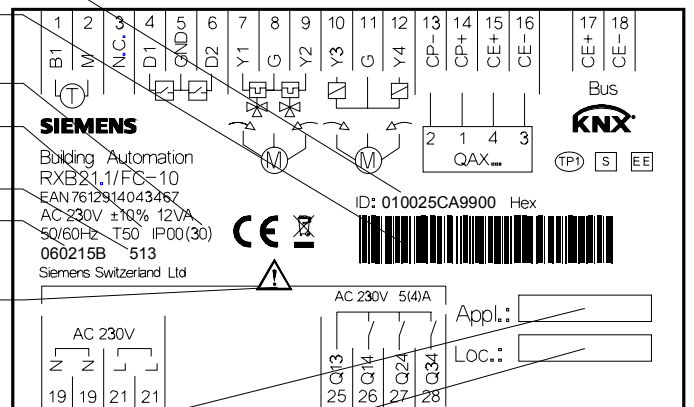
| 1 | 2 | 3 | 4 | 5 | 6 | 7 | 8 | 9 | 10 | 11 | 12 | 13 | 14 | 15 | 16 | 17 | 18 |
|---|---|---|---|---|---|---|---|---|---|---|---|---|---|---|---|---|---|
| B1 | M | N.C. | D1 | GND | D2 | Y1 | G | Y2 | Y3 | G | Y4 | CP– | CP+ | CE+ | CE– | CE+ | CE– |

T

M M

2 1 4 3
QAX...

Bus
KNX

TP1 S EE

SIEMENS
Building Automation
RXB21.1/FC-10
EAN 7612914043467
AC 230V ±10% 12VA
50/60Hz T50 IP00(30)
060215B 513
Siemens Switzerland Ltd

CE

ID: 010025CA9900 Hex

AC 230V 5(4)A

Appl.:

Loc.:

AC 230V

N N

| 19 | 19 | 21 | 21 |
|---|---|---|---|

| Q13 | Q14 | Q24 | Q34 |
|---|---|---|---|
| 25 | 26 | 27 | 28 |